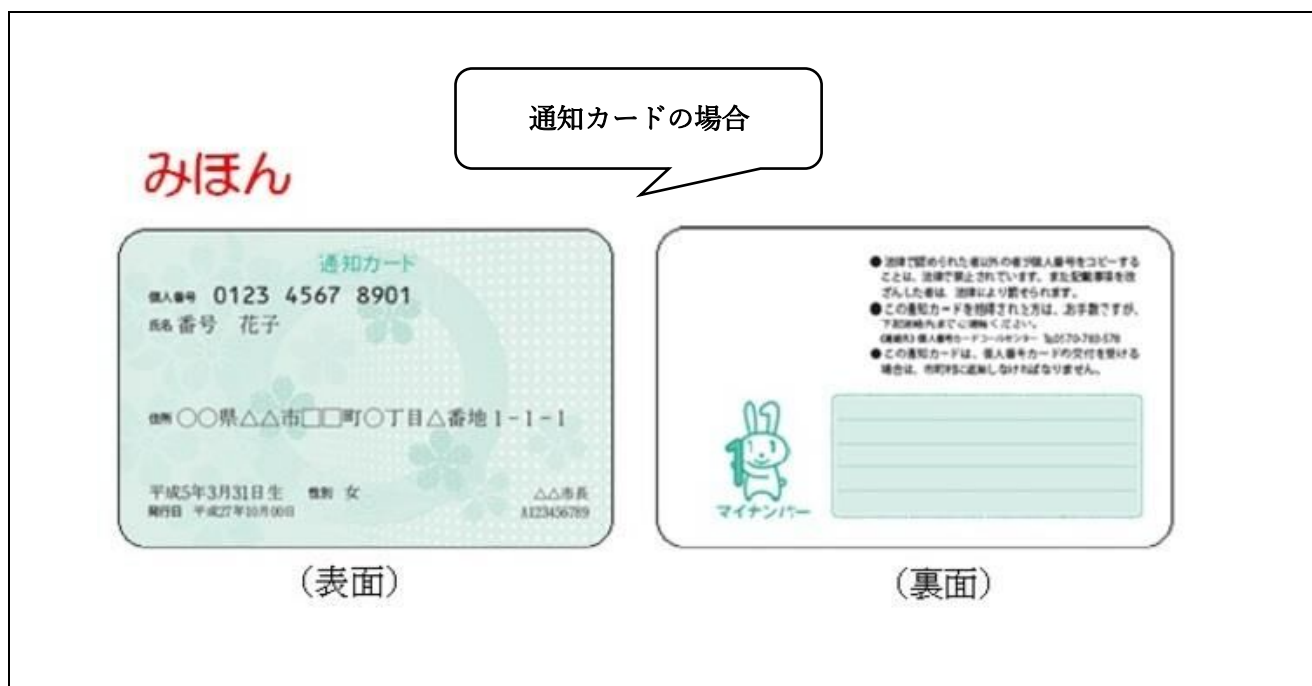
通知カードの場合

みほん

通知カード
個人番号 0123 4567 8901
氏名 番号 花子

住所 ○○県△△市□□町○丁目△番地1-1-1

平成5年3月31日生 性別 女
発行日 平成27年10月00日
△△市長
A123456789

（表面）

●法律で認められた者以外の者が個人番号をコピーすることは、法律で禁止されています。また記載事項を改ざんした者は、法律により罰せられます。
●この通知カードを拾得された方は、お手数ですが、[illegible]
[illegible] Tel.0570-783-578
●この通知カードは、個人番号カードの交付を受ける場合は、市町村に返納しなければなりません。

マイナンバー

（裏面）